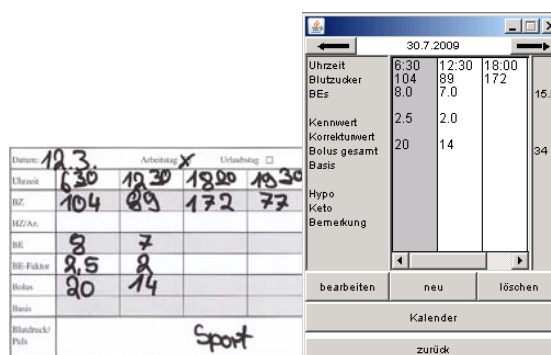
Datum: 12.3. Arbeitstag ☒ Urlaubstag ☐

| Uhrzeit | 6.30 | 12.30 | 18.00 | 19.30 |
|---|---|---|---|---|
| BZ | 104 | 89 | 172 | 77 |
| HZ/Ar. | | | | |
| BE | 8 | 7 | | |
| BE-Faktor | 2,5 | 2 | | |
| Bolus | 20 | 14 | | |
| Basis | | | | |
| Blutdruck/ Puls | | | Sport | |

30.7.2009

| Uhrzeit | 6:30 | 12:30 | 18:00 |
|---|---|---|---|
| Blutzucker | 104 | 89 | 172 |
| BEs | 8.0 | 7.0 | |
| Kennwert | 2.5 | 2.0 | |
| Korrekturwert | | | |
| Bolus gesamt | 20 | 14 | |
| Basis | | | |
| Hypo | | | |
| Keto | | | |
| Bemerkung | | | |

15.

34

bearbeiten | neu | löschen

Kalender

zurück